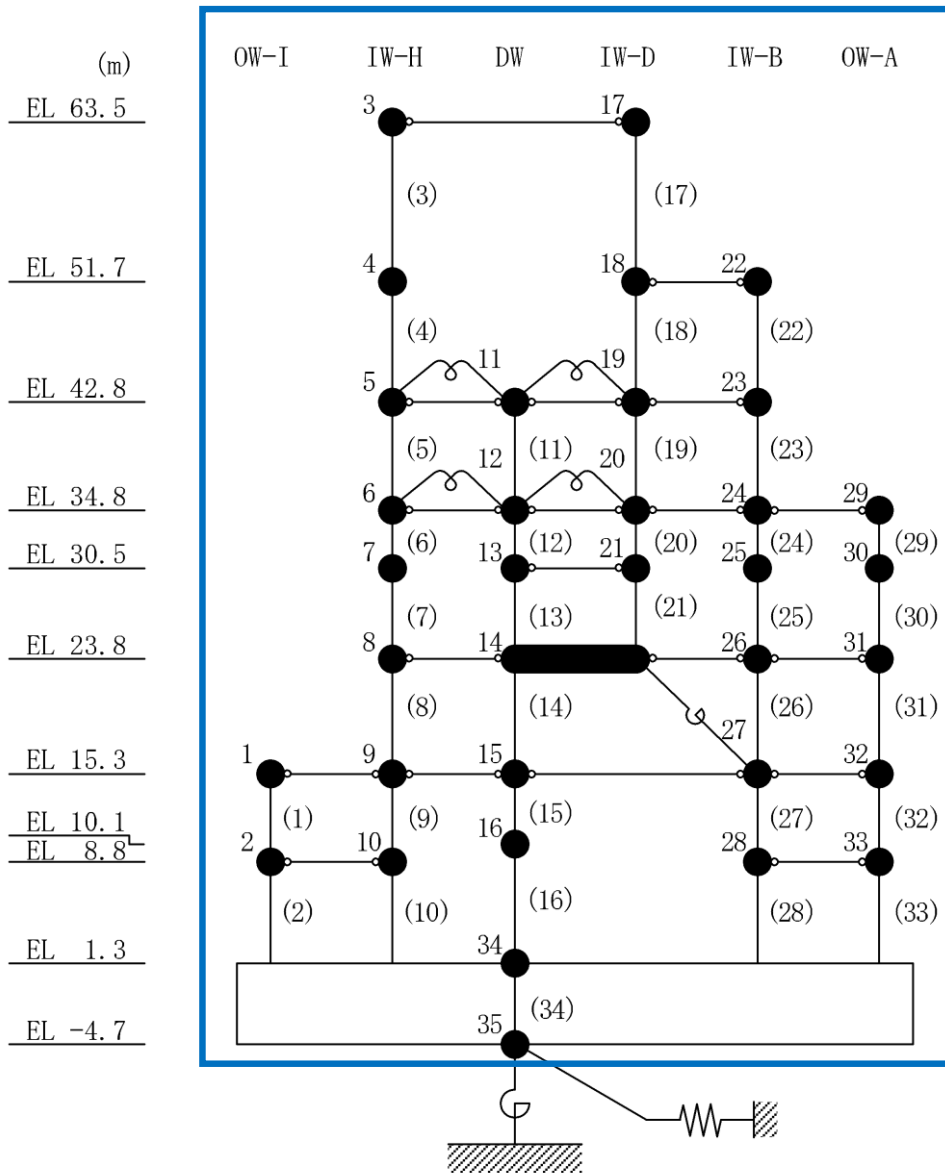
(m)
EL 63.5
EL 51.7
EL 42.8
EL 34.8
EL 30.5
EL 23.8
EL 15.3
EL 10.1
EL 8.8
EL 1.3
EL -4.7

OW-I IW-H DW IW-D IW-B OW-A

3 17
(3) (17)
4 18 22
(4) (18) (22)
5 11 19 23
(5) 12 (11) 20 (19) (23)
6 24 29
7 (6) 13 (12) 21 (20) 25 (24) 30 (29)
(7) (13) (21) (25) (30)
8 14 26 31
(8) (14) 27 (26) (31)
1 9 15 32
(1) (9) 16 (15) (27) (32)
2 10 28 33
(2) (10) (16) (28) (33)
34
(34)
35